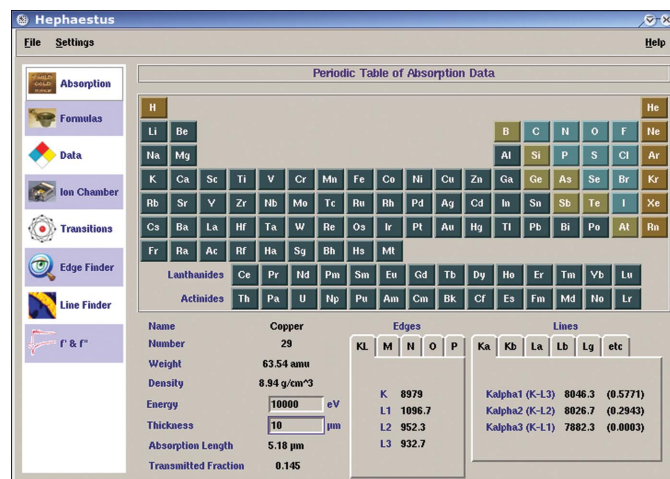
Hephaestus

File Settings Help

Absorption
Formulas
Data
Ion Chamber
Transitions
Edge Finder
Line Finder
f' & f"

Periodic Table of Absorption Data

H He
Li Be B C N O F Ne
Na Mg Al Si P S Cl Ar
K Ca Sc Ti V Cr Mn Fe Co Ni Cu Zn Ga Ge As Se Br Kr
Rb Sr Y Zr Nb Mo Tc Ru Rh Pd Ag Cd In Sn Sb Te I Xe
Cs Ba La Hf Ta W Re Os Ir Pt Au Hg Tl Pb Bi Po At Rn
Fr Ra Ac Rf Ha Sg Bh Hs Mt
Lanthanides Ce Pr Nd Pm Sm Eu Gd Tb Dy Ho Er Tm Yb Lu
Actinides Th Pa U Np Pu Am Cm Bk Cf Es Fm Md No Lr

| | |
|---|---|
| Name | Copper |
| Number | 29 |
| Weight | 63.54 amu |
| Density | 8.94 g/cm^3 |
| Energy | 10000 eV |
| Thickness | 10 µm |
| Absorption Length | 5.18 µm |
| Transmitted Fraction | 0.145 |

Edges
KL M N O P
K 8979
L1 1096.7
L2 952.3
L3 932.7

Lines
Ka Kb La Lb Lg etc
Kalpha1 (K-L3) 8046.3 (0.5771)
Kalpha2 (K-L2) 8026.7 (0.2943)
Kalpha3 (K-L1) 7882.3 (0.0003)